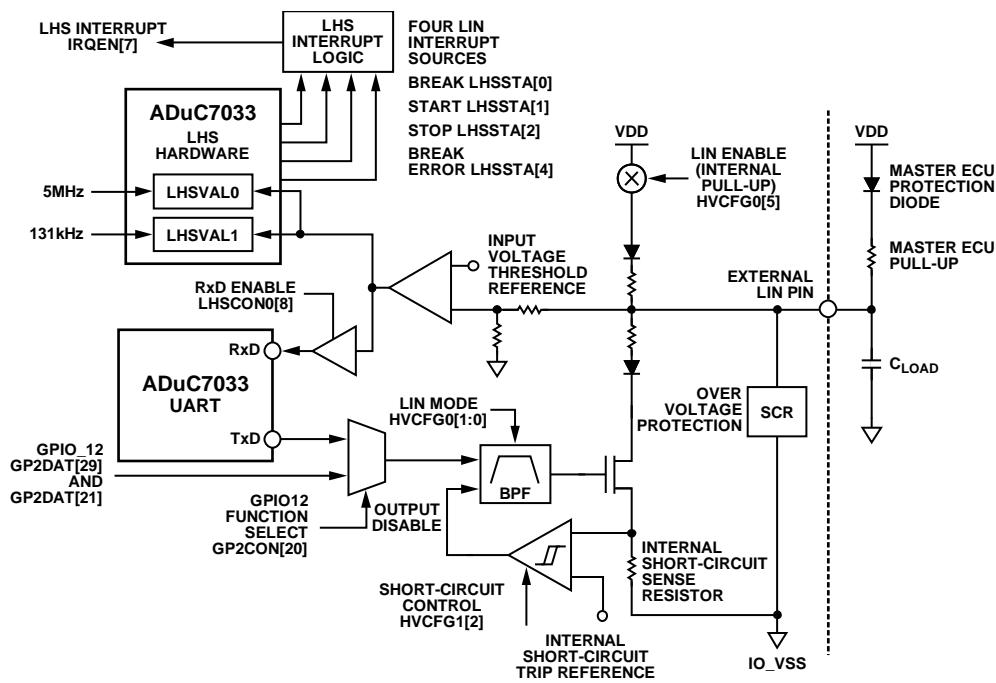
LHS INTERRUPT
IRQEN[7]

LHS
INTERRUPT
LOGIC

FOUR LIN
INTERRUPT
SOURCES

BREAK LHSSTA[0]
START LHSSTA[1]
STOP LHSSTA[2]
BREAK
ERROR LHSSTA[4]

ADuC7033
LHS
HARDWARE

5MHz
LHSVAL0
131kHz
LHSVAL1

VDD
LIN ENABLE
(INTERNAL
PULL-UP)
HVCFG0[5]

VDD
MASTER ECU
PROTECTION
DIODE

MASTER ECU
PULL-UP

INPUT
VOLTAGE
THRESHOLD
REFERENCE

RxD ENABLE
LHSCON0[8]

EXTERNAL
LIN PIN

$C_{LOAD}$

RxD
ADuC7033
UART
TxD

LIN MODE
HVCFG0[1:0]

OVER
VOLTAGE
PROTECTION

SCR

GPIO_12
GP2DAT[29]
AND
GP2DAT[21]

BPF

GPIO12
FUNCTION
SELECT
GP2CON[20]

OUTPUT
DISABLE

INTERNAL
SHORT-CIRCUIT
SENSE
RESISTOR

SHORT-CIRCUIT
CONTROL
HVCFG1[2]

INTERNAL
SHORT-CIRCUIT
TRIP REFERENCE

IO_VSS